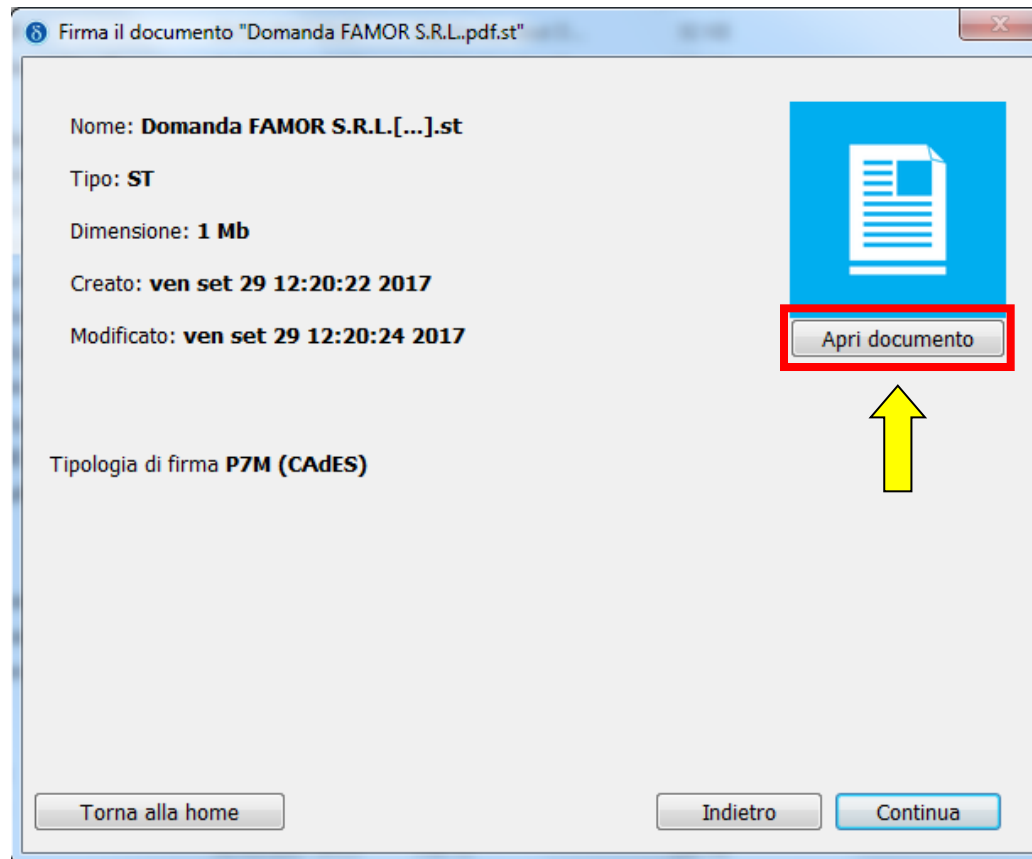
Firma il documento "Domanda FAMOR S.R.L..pdf.st"

Nome: **Domanda FAMOR S.R.L.[...].st**

Tipo: **ST**

Dimensione: **1 Mb**

Creato: **ven set 29 12:20:22 2017**

Modificato: **ven set 29 12:20:24 2017**

Apri documento

Tipologia di firma **P7M (CAdES)**

Torna alla home

Indietro

Continua